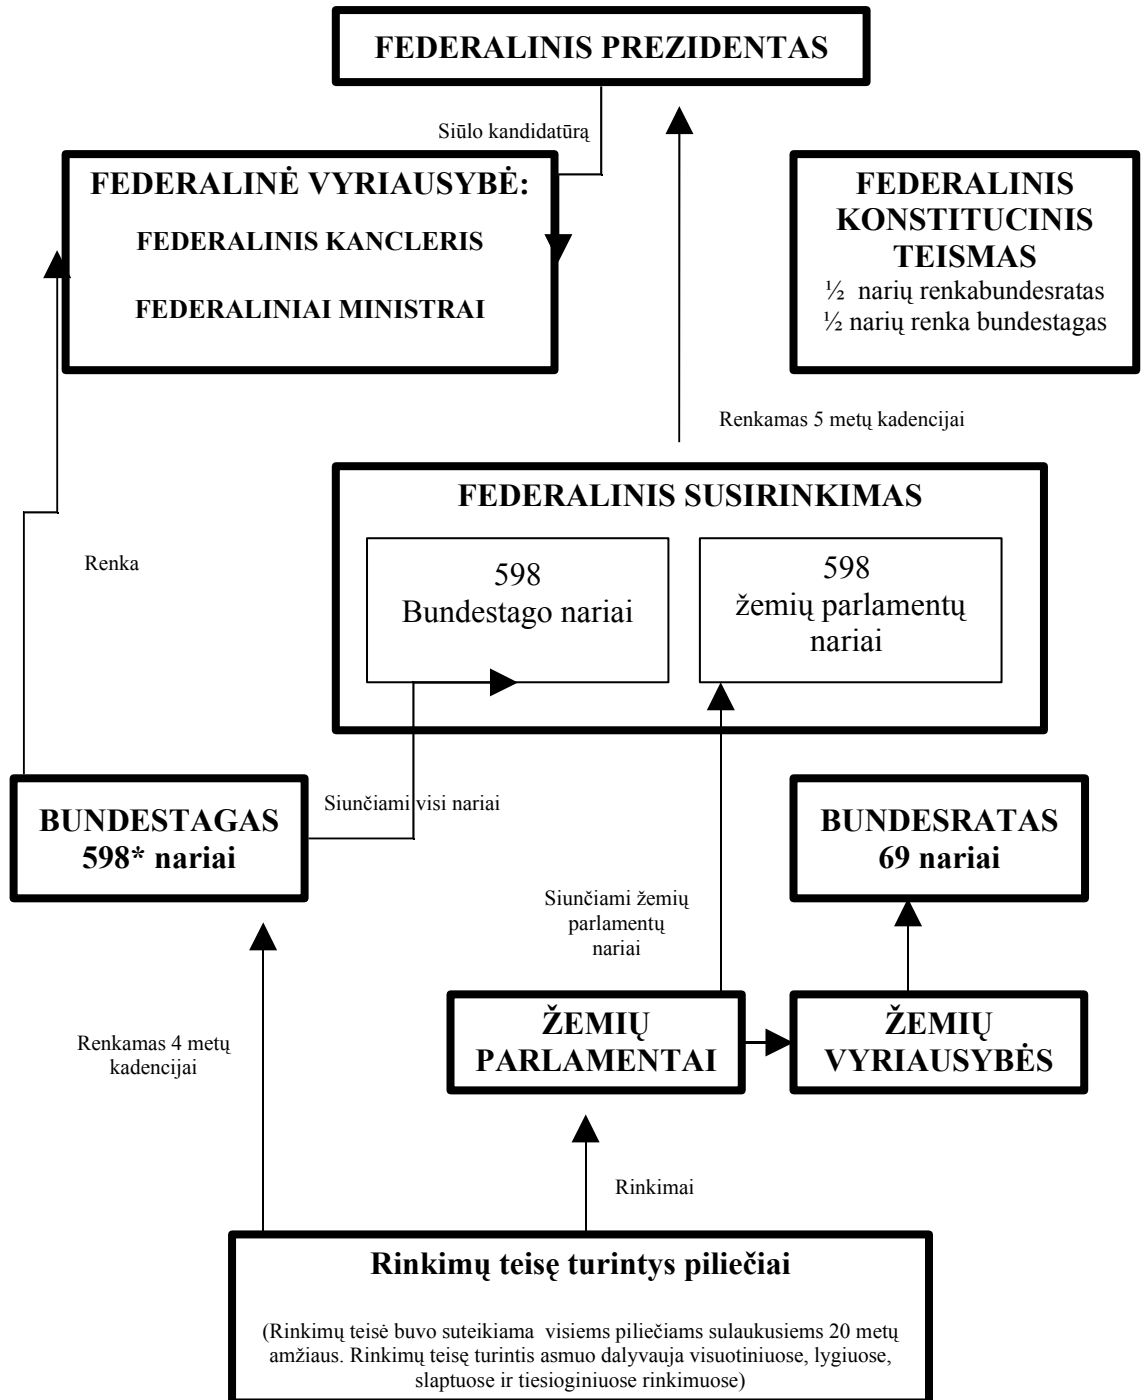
FEDERALINIS PREZIDENTAS

Siūlo kandidatūrą

FEDERALINĖ VYRIAUSYBĖ:

FEDERALINIS KANCLERIS

FEDERALINIAI MINISTRAI

FEDERALINIS KONSTITUCINIS TEISMAS
½ narių renkabundesratas
½ narių renka bundestagas

Renkamas 5 metų kadencijai

FEDERALINIS SUSIRINKIMAS

598
Bundestago nariai

598
žemių parlamentų nariai

Renka

Siunčiami visi nariai

BUNDESTAGAS
598* nariai

BUNDESRATAS
69 nariai

Siunčiami žemių parlamentų nariai

Renkamas 4 metų kadencijai

ŽEMIŲ PARLAMENTAI

ŽEMIŲ VYRIAUSYBĖS

Rinkimai

Rinkimų teisę turintys piliečiai

(Rinkimų teisė buvo suteikiama visiems piliečiams sulaukusiems 20 metų amžiaus. Rinkimų teisę turintis asmuo dalyvauja visuotiniuose, lygiuose, slaptuose ir tiesioginiuose rinkimuose)